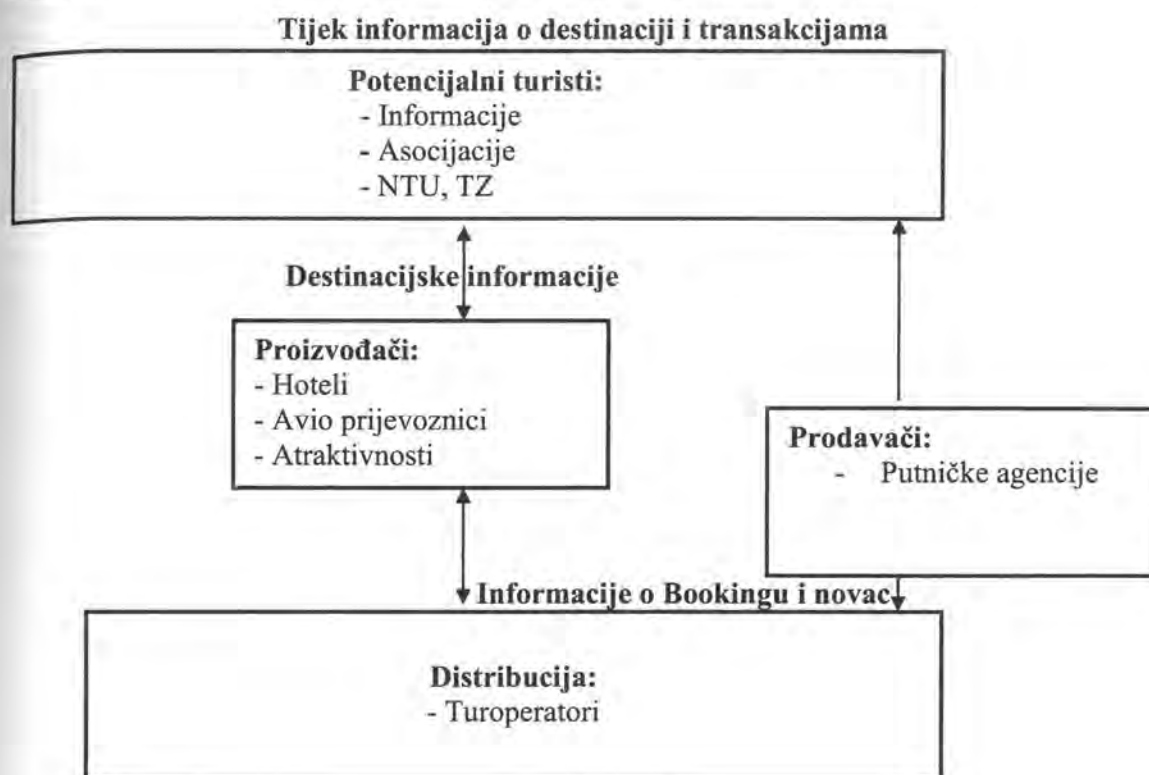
Tijek informacija o destinaciji i transakcijama

Potencijalni turisti:
- Informacije
- Asocijacije
- NTU, TZ

Destinacijske informacije

Proizvođači:
- Hoteli
- Avio prijevoznici
- Atraktivnosti

Prodavači:
- Putničke agencije

Informacije o Bookingu i novac

Distribucija:
- Turoperatori